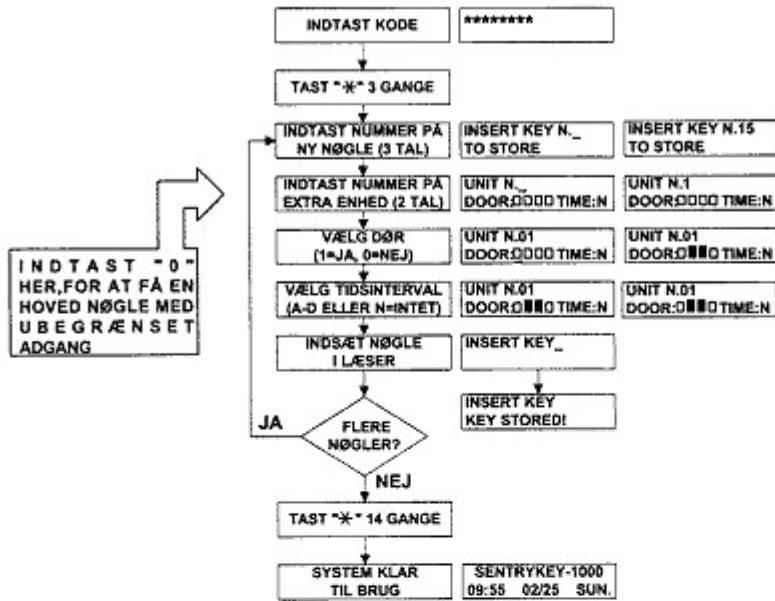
INDTAST KODE

********

TAST "✱" 3 GANGE

INDTAST NUMMER PÅ NY NØGLE (3 TAL)

INSERT KEY N._ TO STORE

INSERT KEY N.15 TO STORE

INDTAST NUMMER PÅ EXTRA ENHED (2 TAL)

UNIT N._ DOOR:▯▯▯▯ TIME:N

UNIT N.1 DOOR:▯▯▯▯ TIME:N

INDTAST "0" HER,FOR AT FÅ EN HOVED NØGLE MED UBEGRÆNSET ADGANG

VÆLG DØR (1=JA, 0=NEJ)

UNIT N.01 DOOR:▯▯▯▯ TIME:N

UNIT N.01 DOOR:▯██▯ TIME:N

VÆLG TIDSINTERVAL (A-D ELLER N=INTET)

UNIT N.01 DOOR:▯██▯ TIME:N

UNIT N.01 DOOR:▯██▯ TIME:N

INDSÆT NØGLE I LÆSER

INSERT KEY_

INSERT KEY KEY STORED!

JA

FLERE NØGLER?

NEJ

TAST "✱" 14 GANGE

SYSTEM KLAR TIL BRUG

SENTRYKEY-1000 09:55 02/25 SUN.